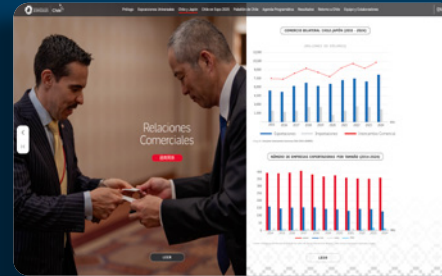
Prólogo Exportaciones Destacadas Chile y Japón Chile en Expo 2025 Pabellón de Chile Agenda Programática Resultados Historia y Chile Equipo y Colaboradores

Relaciones Comerciales

COMERCIO BILATERAL CHILE-JAPÓN (2015 - 2024)

NÚMERO DE EMPRESAS EXPORTADORAS POR TAMAÑO (2015-2024)

LEER

LEER